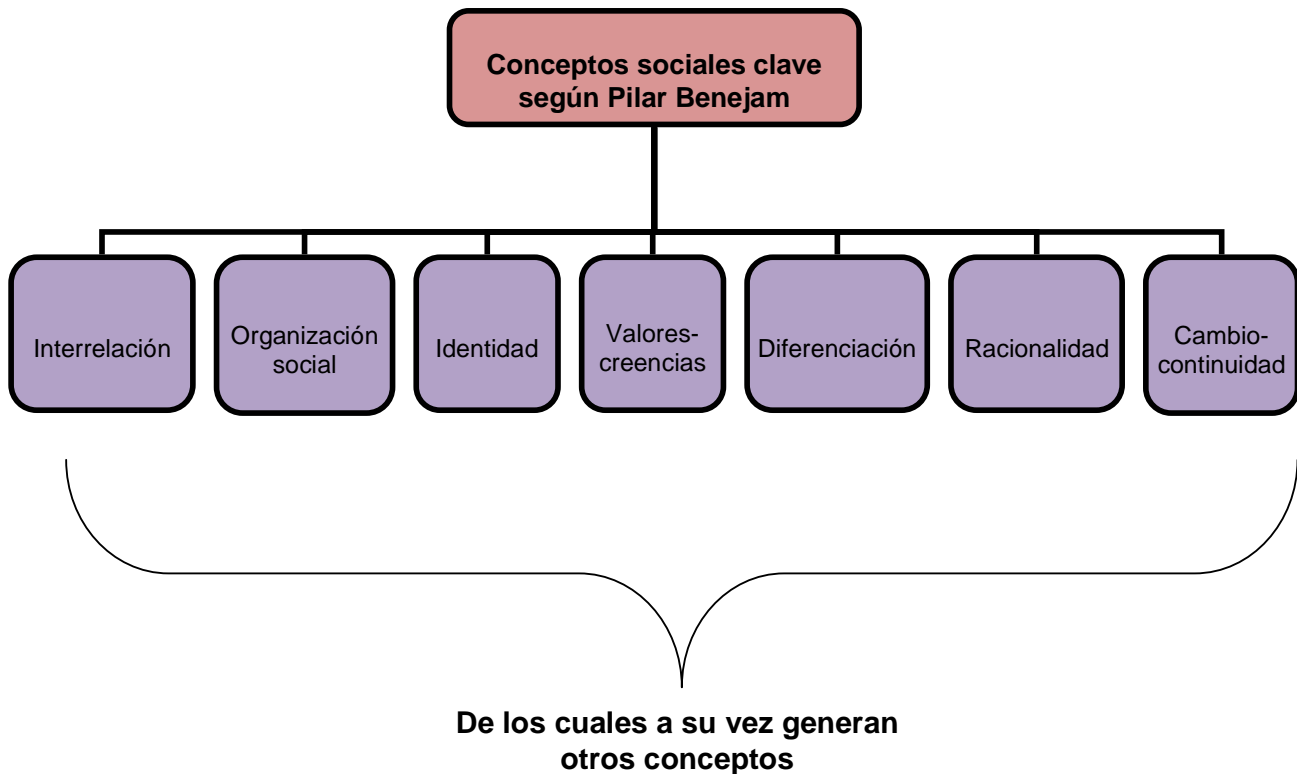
Conceptos sociales clave según Pilar Benejam

Interrelación

Organización social

Identidad

Valores-creencias

Diferenciación

Racionalidad

Cambio-continuidad

De los cuales a su vez generan otros conceptos